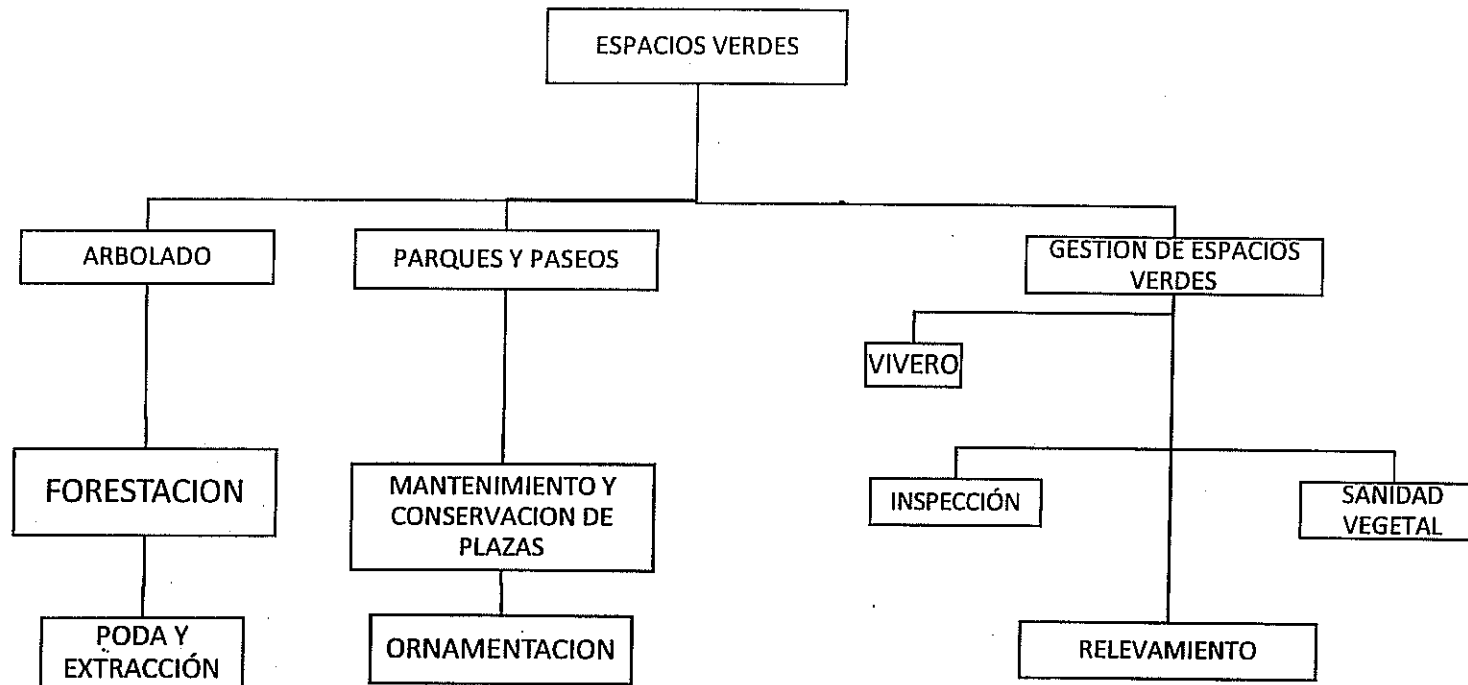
ESPACIOS VERDES

ARBOLADO

PARQUES Y PASEOS

GESTION DE ESPACIOS VERDES

VIVERO

FORESTACION

MANTENIMIENTO Y CONSERVACION DE PLAZAS

INSPECCIÓN

SANIDAD VEGETAL

PODA Y EXTRACCIÓN

ORNAMENTACION

RELEVAMIENTO